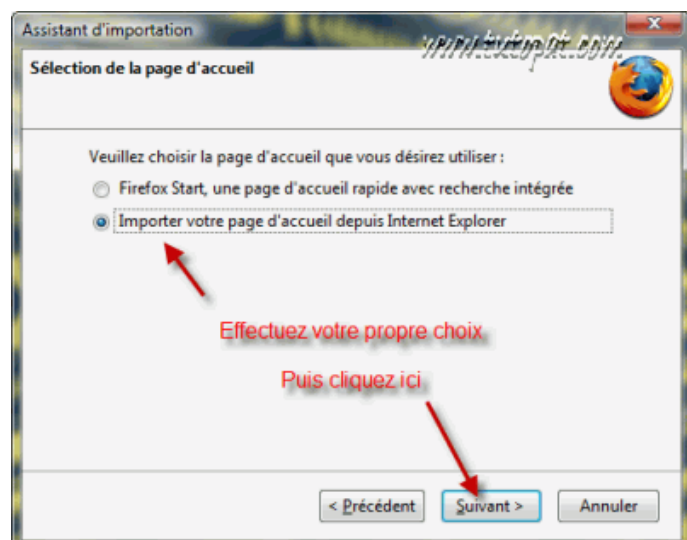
Assistant d'importation

www.tutopat.com

Sélection de la page d'accueil

Veuillez choisir la page d'accueil que vous désirez utiliser :

Firefox Start, une page d'accueil rapide avec recherche intégrée

Importer votre page d'accueil depuis Internet Explorer

Effectuez votre propre choix

Puis cliquez ici

< Précédent

Suivant >

Annuler